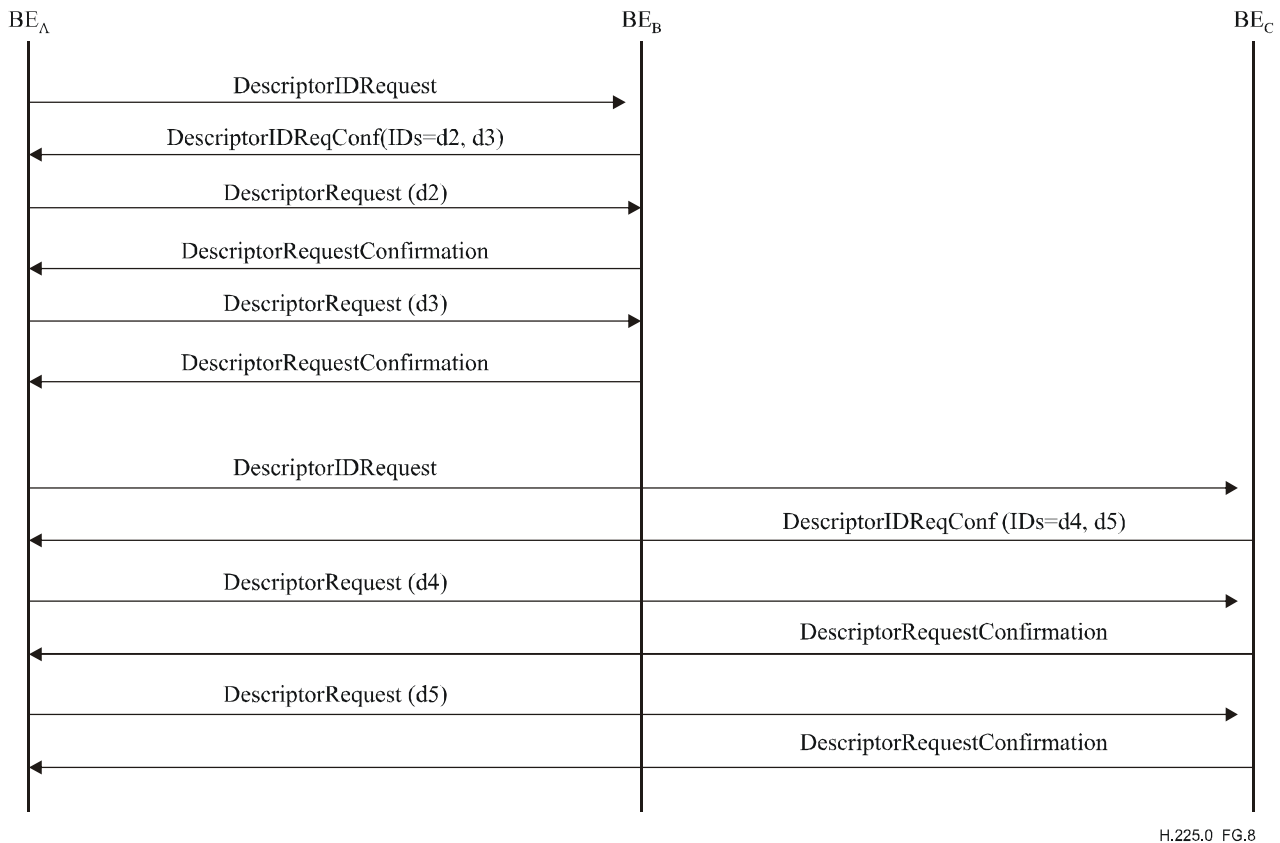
$BE_A$ $BE_B$ $BE_C$

DescriptorIDRequest

DescriptorIDReqConf(IDs=d2, d3)

DescriptorRequest (d2)

DescriptorRequestConfirmation

DescriptorRequest (d3)

DescriptorRequestConfirmation

DescriptorIDRequest

DescriptorIDReqConf (IDs=d4, d5)

DescriptorRequest (d4)

DescriptorRequestConfirmation

DescriptorRequest (d5)

DescriptorRequestConfirmation

H.225.0 FG.8